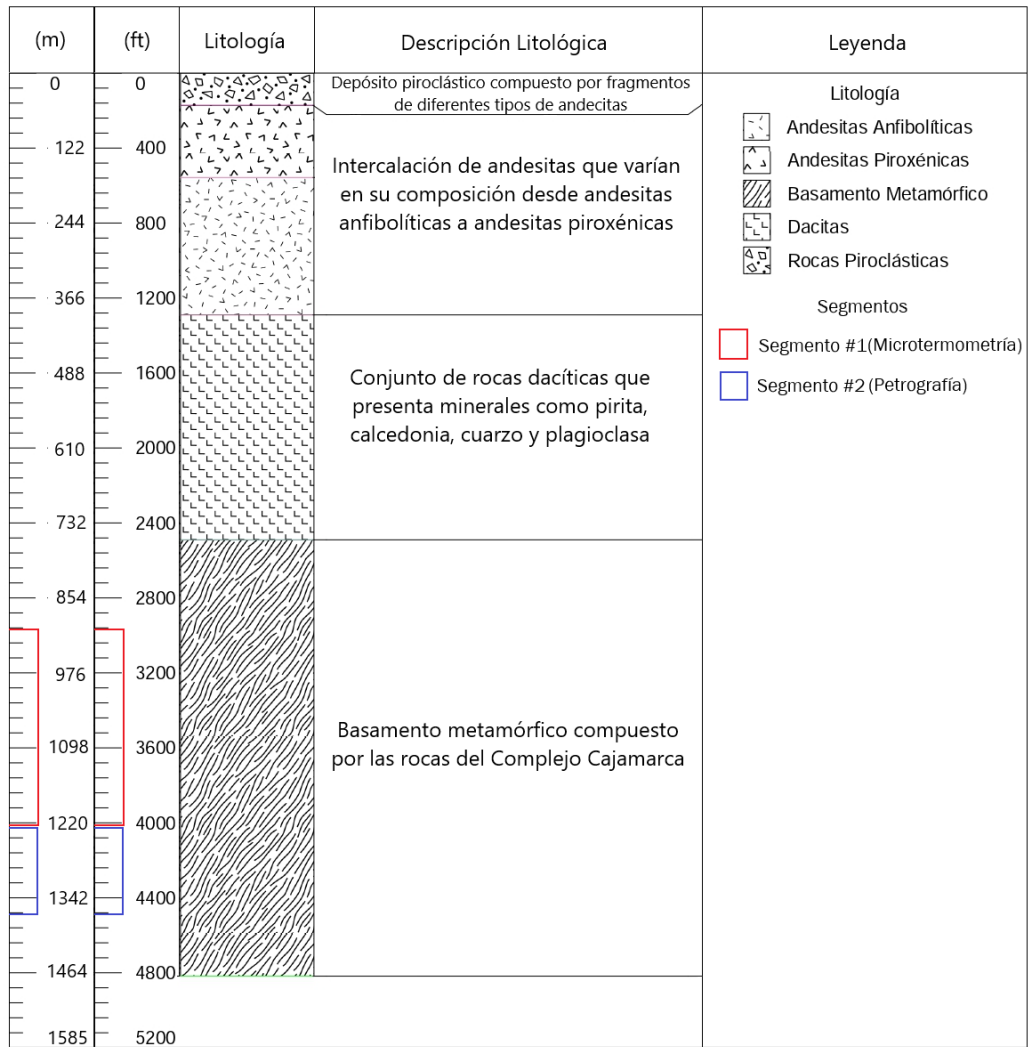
| (m) | (ft) | Litología | Descripción Litológica | Leyenda |
|---|---|---|---|---|
| 0 | 0 | | Depósito piroclástico compuesto por fragmentos de diferentes tipos de andecitas | |
| 122 | 400 | | Intercalación de andesitas que varían en su composición desde andesitas anfibolíticas a andesitas piroxénicas | |
| 244 | 800 | | | |
| 366 | 1200 | | | |
| 488 | 1600 | | Conjunto de rocas dacíticas que presenta minerales como pirita, calcedonia, cuarzo y plagioclasa | |
| 610 | 2000 | | | |
| 732 | 2400 | | | |
| 854 | 2800 | | Basamento metamórfico compuesto por las rocas del Complejo Cajamarca | |
| 976 | 3200 | | | |
| 1098 | 3600 | | | |
| 1220 | 4000 | | | |
| 1342 | 4400 | | | |
| 1464 | 4800 | | | |
| 1585 | 5200 | | | |

Leyenda

Litología
Andesitas Anfibolíticas
Andesitas Piroxénicas
Basamento Metamórfico
Dacitas
Rocas Piroclásticas

Segmentos
Segmento #1(Microtermometría)
Segmento #2 (Petrografía)